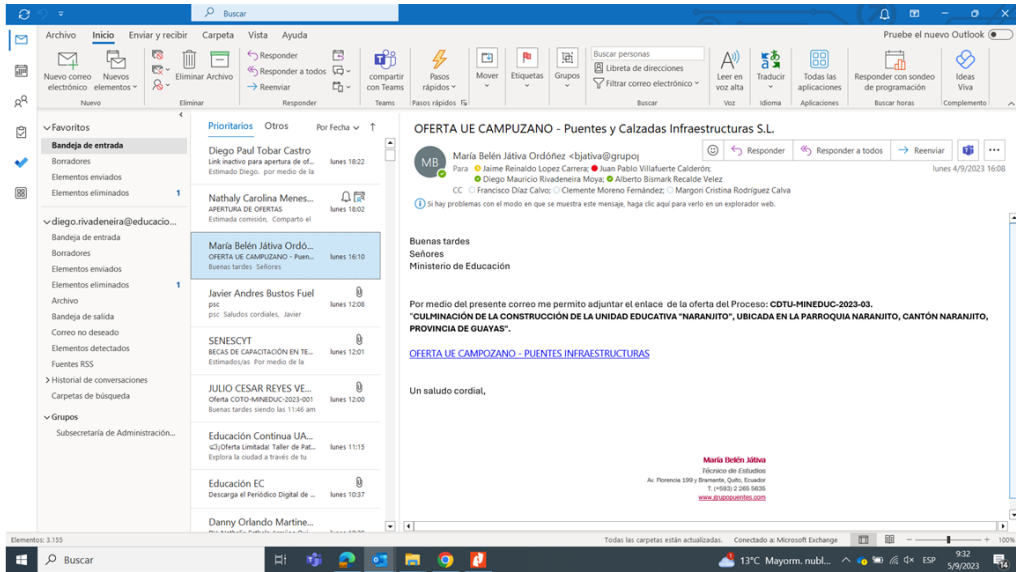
Buscar

Archivo Inicio Enviar y recibir Carpeta Vista Ayuda

Pruebe el nuevo Outlook

Nuevo correo electrónico Nuevos elementos
Nuevo
Eliminar Archivo
Eliminar
Responder Responder a todos Reenviar
Responder
compartir con Teams
Teams
Pasos rápidos
Pasos rápidos
Mover Etiquetas Grupos
Buscar personas
Libreta de direcciones
Filtrar correo electrónico
Buscar
Leer en voz alta
Voz
Traducir
Idioma
Todas las aplicaciones
Aplicaciones
Responder con sondeo de programación
Buscar horas
Ideas Viva
Complemento

Favoritos
Bandeja de entrada
Borradores
Elementos enviados
Elementos eliminados 1
diego.rivadeneira@educacio...
Bandeja de entrada
Borradores
Elementos enviados
Elementos eliminados 1
Archivo
Bandeja de salida
Correo no deseado
Elementos detectados
Fuentes RSS
Historial de conversaciones
Carpetas de búsqueda
Grupos
Subsecretaría de Administración...

Prioritarios Otros Por Fecha

Diego Paul Tobar Castro
Link inactivo para apertura de ... lunes 18:22
Estimado Diego, por medio de la

Nathaly Carolina Menes...
APERTURA DE OFERTAS lunes 18:02
Estimada comisión, Comparto el

María Belén Játiva Ordó...
OFERTA UE CAMPUZANO - Puen... lunes 16:10
Buenas tardes Señores

Javier Andres Bustos Fuel
psc lunes 12:08
psc Saludos cordiales, Javier

SENESCYT
BECAS DE CAPACITACIÓN EN TE... lunes 12:01
Estimados/as Por medio de la

JULIO CESAR REYES VE...
Oferta COTO-MINEDUC-2023-001 lunes 12:00
Buenas tardes siendo las 11:46 am

Educación Continua UA...
¡Oferta Limitada! Taller de Pat... lunes 11:15
Explora la ciudad a través de tu

Educación EC
Descarga el Periódico Digital de ... lunes 10:37

Danny Orlando Martine...

OFERTA UE CAMPUZANO - Puentes y Calzadas Infraestructuras S.L.

MB María Belén Játiva Ordóñez <bjativa@grupo
Responder Responder a todos Reenviar
Para Jaime Reinaldo Lopez Carrera; Juan Pablo Villafuerte Calderón; Diego Mauricio Rivadeneira Moya; Alberto Bismark Recalde Velez
lunes 4/9/2023 16:08
CC Francisco Díaz Calvo; Clemente Moreno Fernández; Margori Cristina Rodríguez Calva
Si hay problemas con el modo en que se muestra este mensaje, haga clic aquí para verlo en un explorador web.

Buenas tardes
Señores
Ministerio de Educación

Por medio del presente correo me permito adjuntar el enlace de la oferta del Proceso: CDTU-MINEDUC-2023-03. "CULMINACIÓN DE LA CONSTRUCCIÓN DE LA UNIDAD EDUCATIVA "NARANJITO", UBICADA EN LA PARROQUIA NARANJITO, CANTÓN NARANJITO, PROVINCIA DE GUAYAS".

OFERTA UE CAMPOZANO - PUENTES INFRAESTRUCTURAS

Un saludo cordial,

María Belén Játiva
Técnico de Estudios
Av. Florencia 199 y Bramante, Quito, Ecuador
T. (+593) 2 265 5635
www.grupopuentes.com

Elementos: 3.155 Todas las carpetas están actualizadas. Conectado a: Microsoft Exchange 100 %

Buscar 13°C Mayorm. nubl. ESP 9:32 5/9/2023